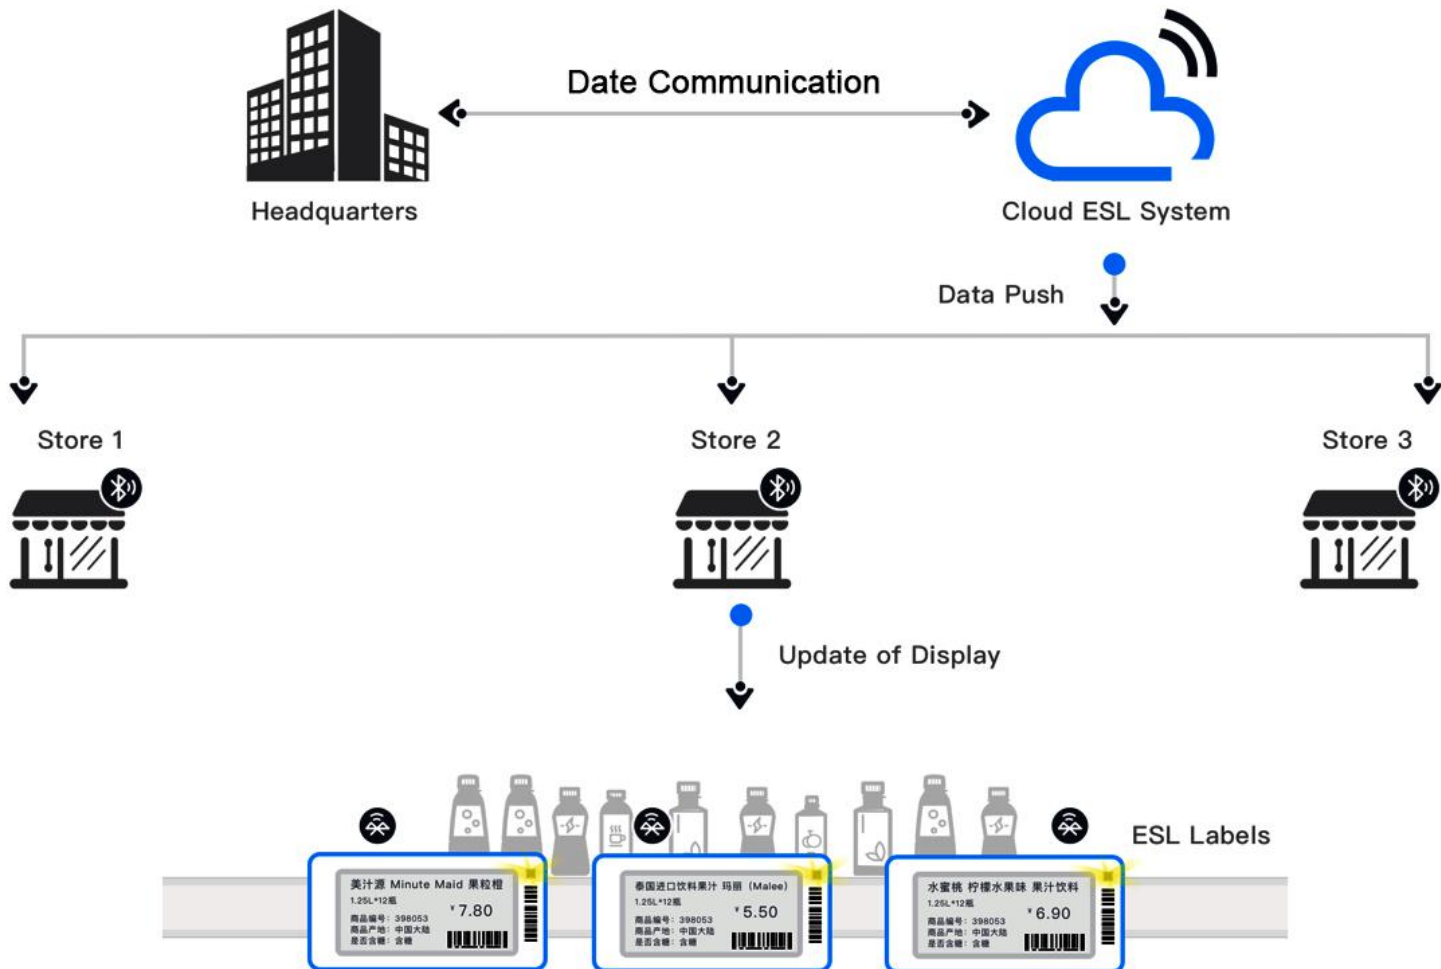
Date Communication

Headquarters

Cloud ESL System

Data Push

Store 1

Store 2

Store 3

Update of Display

ESL Labels

美汁源 Minute Maid 果粒橙
1.25L*12瓶
商品编号: 398053
商品产地: 中国大陆
是否含糖: 含糖
¥7.80

泰国进口饮料果汁 玛丽 (Malee)
1.25L*12瓶
商品编号: 398053
商品产地: 中国大陆
是否含糖: 含糖
¥5.50

水蜜桃 柠檬水果味 果汁饮料
1.25L*12瓶
商品编号: 398053
商品产地: 中国大陆
是否含糖: 含糖
¥6.90